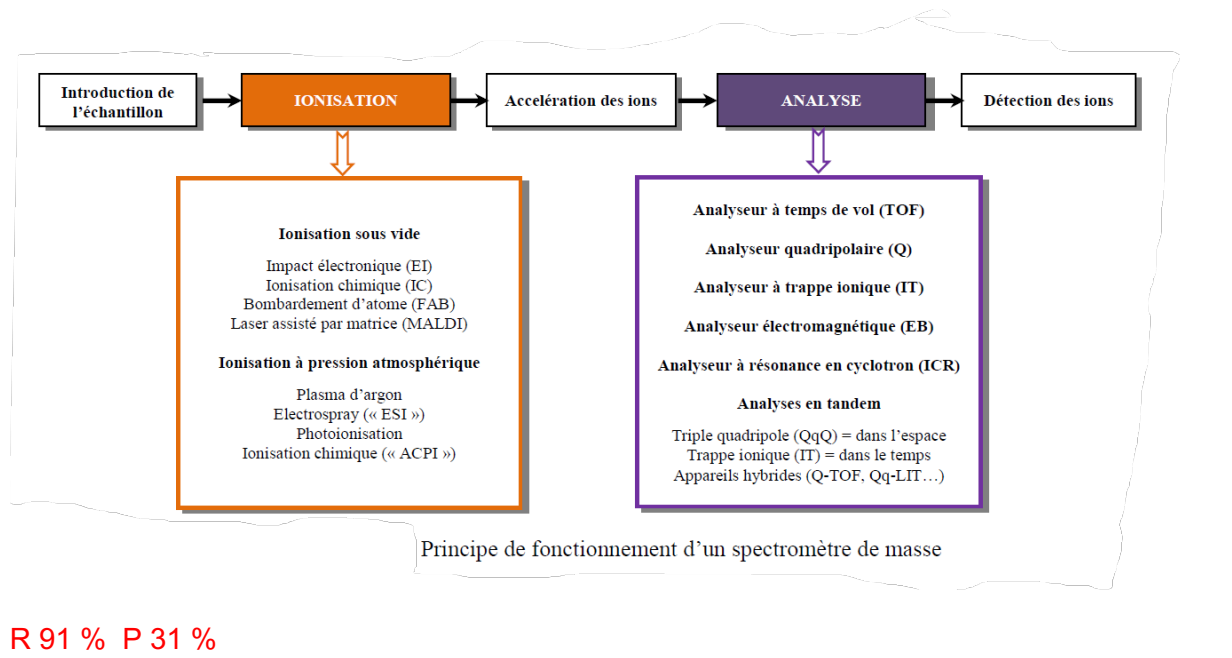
Introduction de l'échantillon

IONISATION

Accélération des ions

ANALYSE

Détection des ions

Ionisation sous vide

Impact électronique (EI)
Ionisation chimique (IC)
Bombardement d'atome (FAB)
Laser assisté par matrice (MALDI)

Ionisation à pression atmosphérique

Plasma d'argon
Electrospray (« ESI »)
Photoionisation
Ionisation chimique (« ACPI »)

Analyseur à temps de vol (TOF)

Analyseur quadripolaire (Q)

Analyseur à trappe ionique (IT)

Analyseur électromagnétique (EB)

Analyseur à résonance en cyclotron (ICR)

Analyses en tandem

Triple quadripole (QqQ) = dans l'espace
Trappe ionique (IT) = dans le temps
Appareils hybrides (Q-TOF, Qq-LIT…)

Principe de fonctionnement d'un spectromètre de masse

R 91 % P 31 %